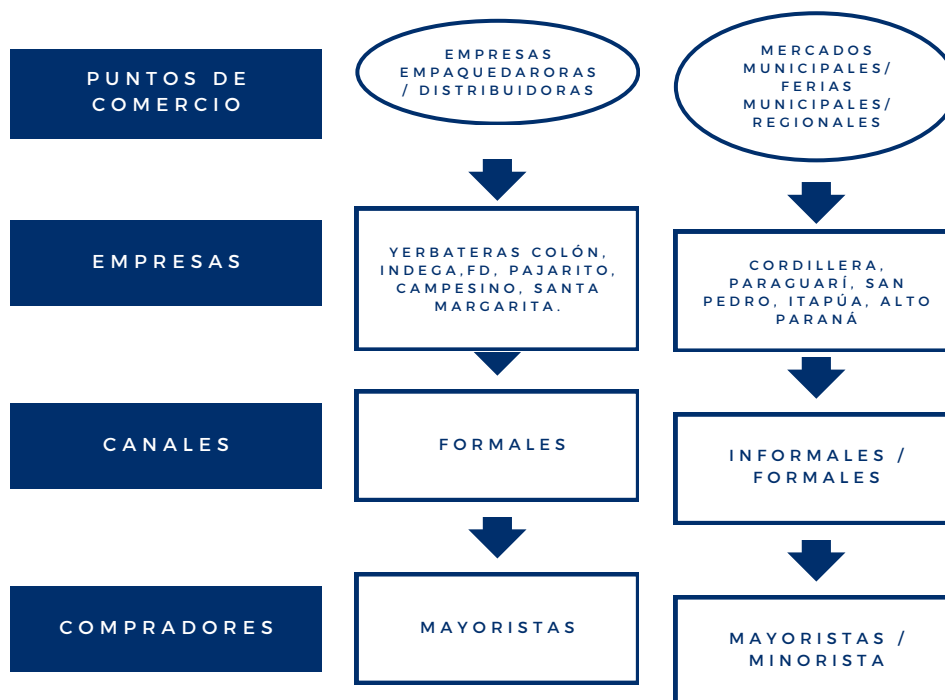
PUNTOS DE COMERCIO

EMPRESAS EMPAQUEDARORAS / DISTRIBUIDORAS

MERCADOS MUNICIPALES/ FERIAS MUNICIPALES/ REGIONALES

EMPRESAS

YERBATERAS COLÓN, INDEGA,FD, PAJARITO, CAMPESINO, SANTA MARGARITA.

CORDILLERA, PARAGUARÍ, SAN PEDRO, ITAPÚA, ALTO PARANÁ

CANALES

FORMALES

INFORMALES / FORMALES

COMPRADORES

MAYORISTAS

MAYORISTAS / MINORISTA